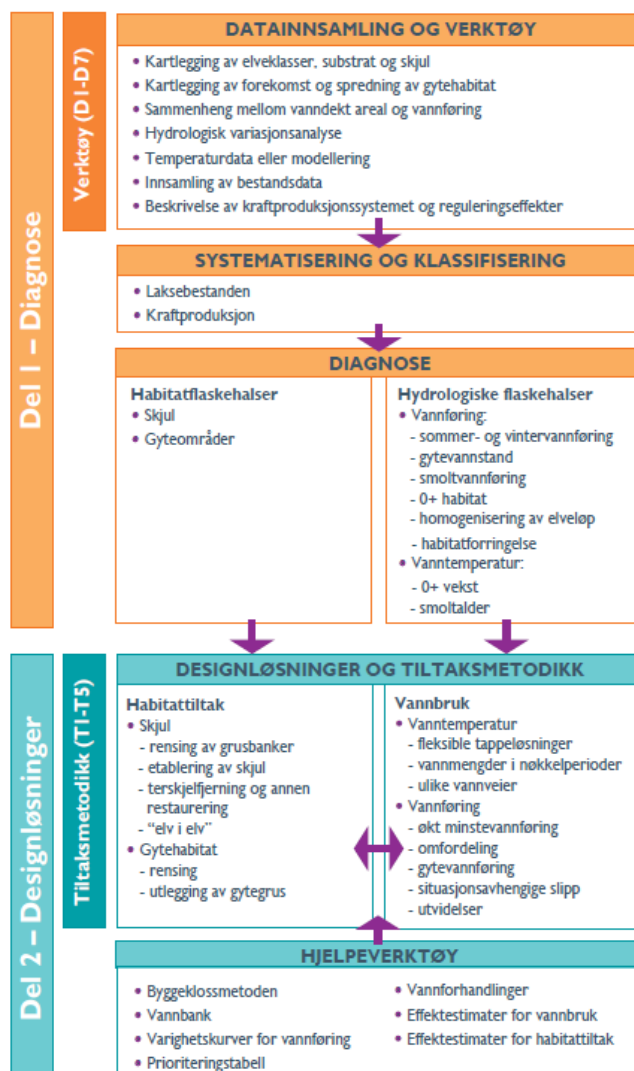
Del 1 – Diagnose

Verktøy (D1-D7)

DATAINNSAMLING OG VERKTØY

• Kartlegging av elveklasser, substrat og skjul
• Kartlegging av forekomst og spredning av gytehabitat
• Sammenheng mellom vanndekt areal og vannføring
• Hydrologisk variasjonsanalyse
• Temperaturdata eller modellering
• Innsamling av bestandsdata
• Beskrivelse av kraftproduksjonssystemet og reguleringseffekter

SYSTEMATISERING OG KLASSIFISERING

• Laksebestanden
• Kraftproduksjon

DIAGNOSE

Habitatflaskehalser
• Skjul
• Gyteområder

Hydrologiske flaskehalser
• Vannføring:
- sommer- og vintervannføring
- gytevannstand
- smoltvannføring
- 0+ habitat
- homogenisering av elveløp
- habitatforringelse
• Vanntemperatur:
- 0+ vekst
- smoltalder

Del 2 – Designløsninger

Tiltaksmetodikk (T1-T5)

DESIGNLØSNINGER OG TILTAKSMETODIKK

Habitattiltak
• Skjul
- rensing av grusbanker
- etablering av skjul
- terskjelfjerning og annen restaurering
- "elv i elv"
• Gytehabitat
- rensing
- utlegging av gytegrus

Vannbruk
• Vanntemperatur
- fleksible tappeløsninger
- vannmengder i nøkkelperioder
- ulike vannveier
• Vannføring
- økt minstevannføring
- omfordeling
- gytevannføring
- situasjonsavhengige slipp
- utvidelser

HJELPEVERKTØY

• Byggeklossmetoden
• Vannbank
• Varighetskurver for vannføring
• Prioriteringstabell
• Vannforhandlinger
• Effektestimater for vannbruk
• Effektestimater for habitattiltak